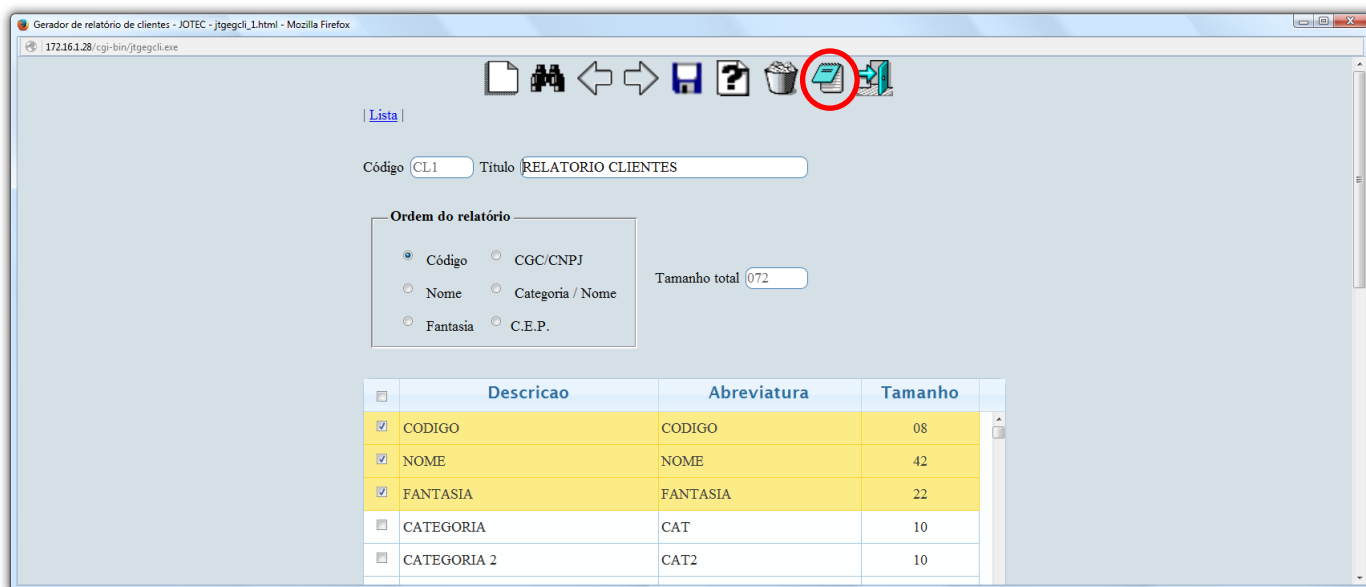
Gerador de relatório de clientes - JOTEC - jtgegcli_1.html - Mozilla Firefox

172.16.1.28/cgi-bin/jtgegcli.exe

| Lista |

Código CL1 Título RELATORIO CLIENTES

Ordem do relatório

Código CGC/CNPJ

Nome Categoria / Nome

Fantasia C.E.P.

Tamanho total 072

| | Descricao | Abreviatura | Tamanho |
|---|---|---|---|
| ☑ | CODIGO | CODIGO | 08 |
| ☑ | NOME | NOME | 42 |
| ☑ | FANTASIA | FANTASIA | 22 |
| ☐ | CATEGORIA | CAT | 10 |
| ☐ | CATEGORIA 2 | CAT2 | 10 |